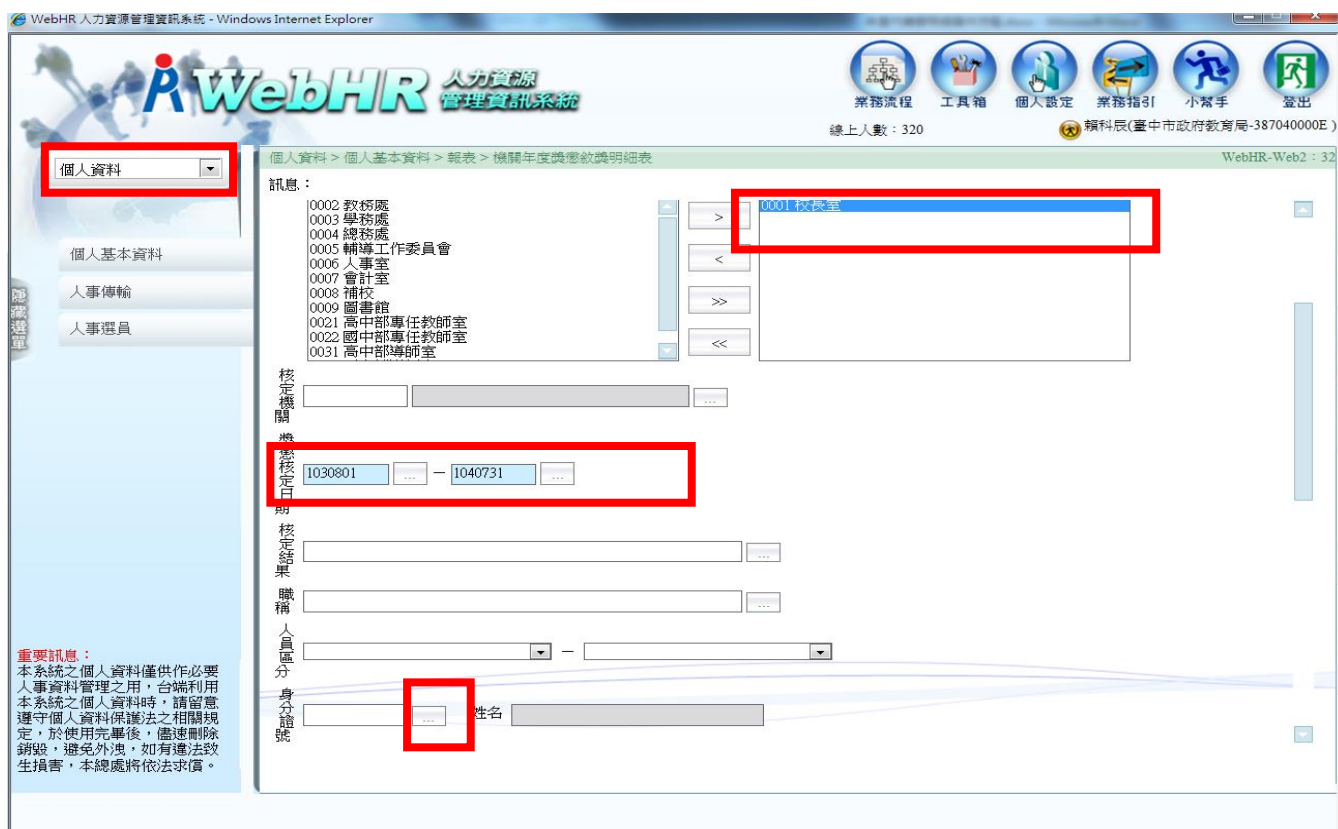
WebHR 人力資源管理資訊系統 - Windows Internet Explorer

WebHR 人力資源管理資訊系統

業務流程 工具箱 個人設定 業務指引 小幫手 登出

線上人數：320

賴科辰(臺中市政府教育局-387040000E)

個人資料

個人基本資料
人事傳輸
人事選員

隱藏選單

個人資料 > 個人基本資料 > 報表 > 機關年度獎懲敘獎明細表

WebHR-Web2：32

訊息：

0002 教務處
0003 學務處
0004 總務處
0005 輔導工作委員會
0006 人事室
0007 會計室
0008 補校
0009 圖書館
0021 高中部專任教師室
0022 國中部專任教師室
0031 高中部導師室

>
<
>>
<<

0001 校長室

核定機關 ...

獎懲核定日期 1030801 ... — 1040731 ...

核定結果 ...

職稱 ...

人員區分 —

身分證號 ... 姓名

重要訊息：
本系統之個人資料僅供作必要人事資料管理之用，台端利用本系統之個人資料時，請留意遵守個人資料保護法之相關規定，於使用完畢後，儘速刪除銷毀，避免外洩，如有違法致生損害，本總處將依法求償。